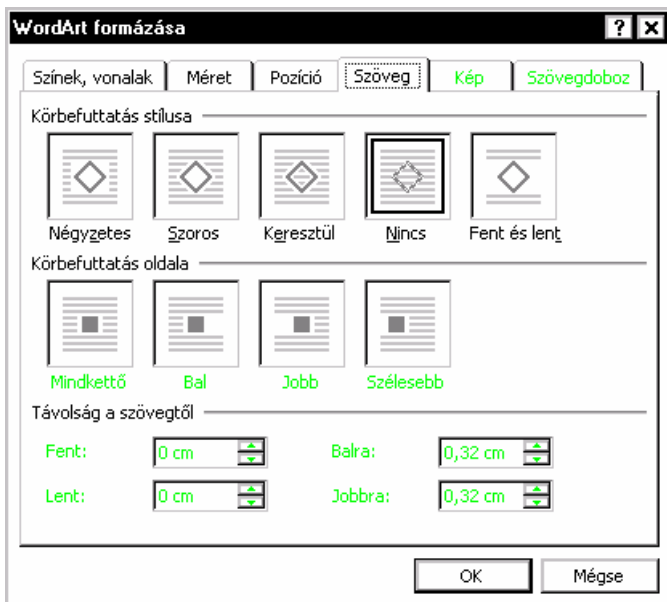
WordArt formázása

? X

Színek, vonalak | Méret | Pozíció | Szöveg | Kép | Szövegdoboz

Körbefuttatás stílusa

Négyzetes | Szoros | Keresztül | Nincs | Fent és lent

Körbefuttatás oldala

Mindkettő | Bal | Jobb | Szélesebb

Távolság a szövegtől

Fent: 0 cm

Balra: 0,32 cm

Lent: 0 cm

Jobbra: 0,32 cm

OK | Mégse